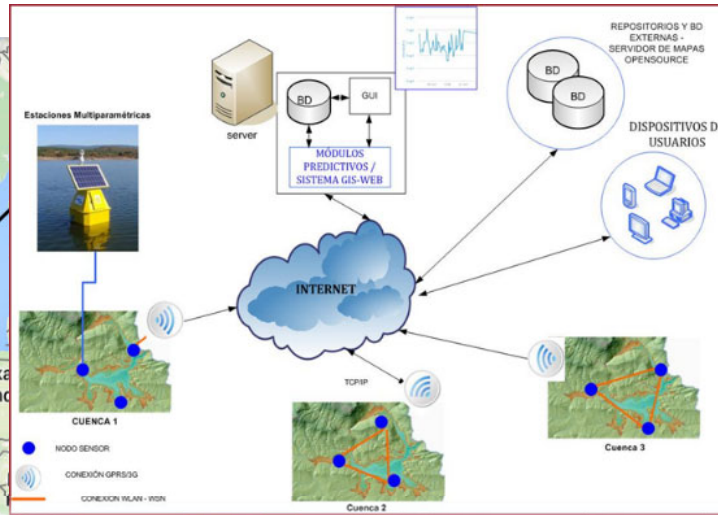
REPOSITORIOS Y BD EXTERNAS - SERVIDOR DE MAPAS OPENSOURCE

BD

BD

server

BD

GUI

MÓDULOS PREDICTIVOS / SISTEMA GIS-WEB

Estaciones Multiparamétricas

DISPOSITIVOS D USUARIOS

INTERNET

CUENCA 1

TCP/IP

Cuenca 3

NODO SENSOR

CONEXIÓN GPRS/3G

CONEXION WLAN - WSN

Cuenca 2